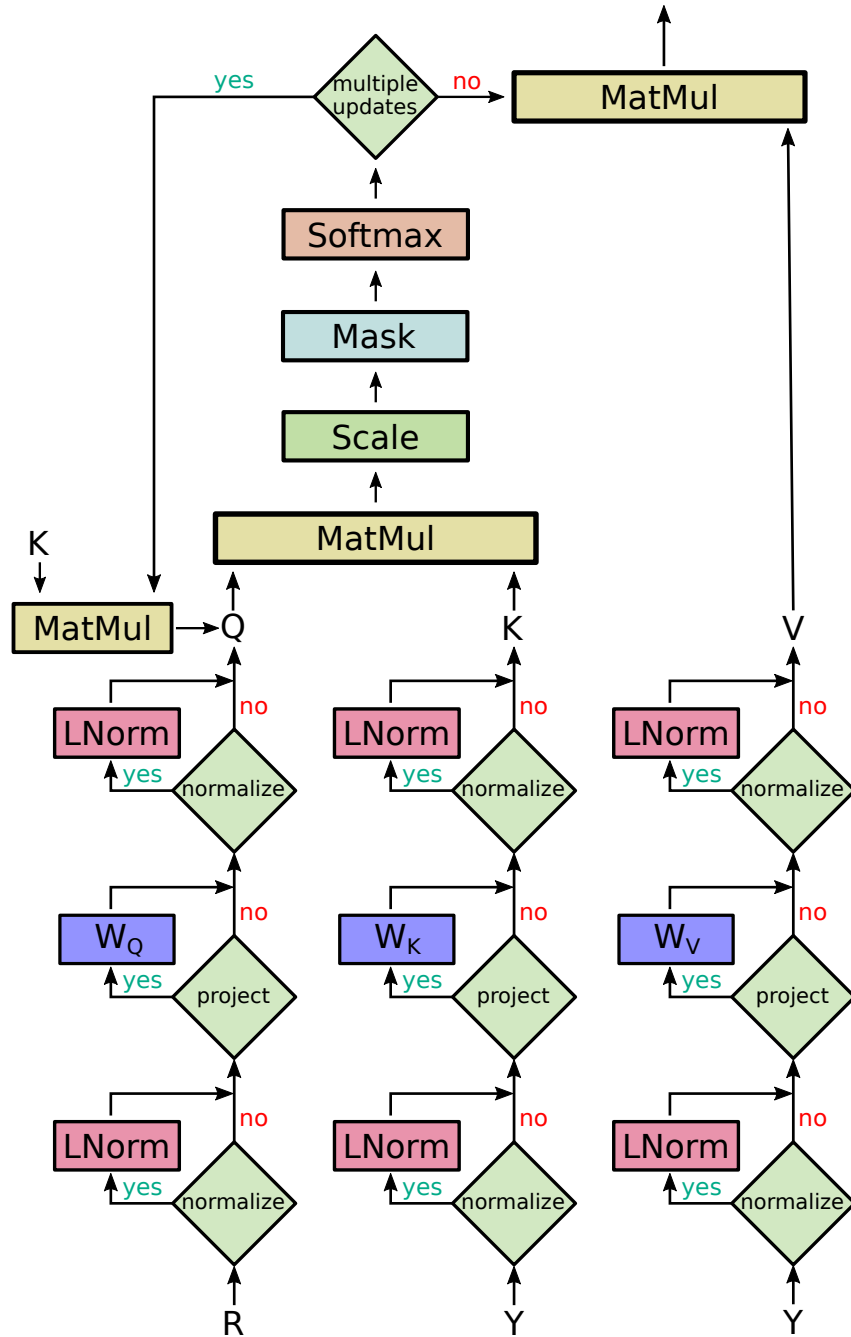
yes
multiple updates
no
MatMul
Softmax
Mask
Scale
MatMul
K
MatMul
Q
K
V
LNorm
no
yes
normalize
LNorm
no
yes
normalize
LNorm
no
yes
normalize
$W_Q$
no
yes
project
$W_K$
no
yes
project
$W_V$
no
yes
project
LNorm
no
yes
normalize
LNorm
no
yes
normalize
LNorm
no
yes
normalize
R
Y
Y